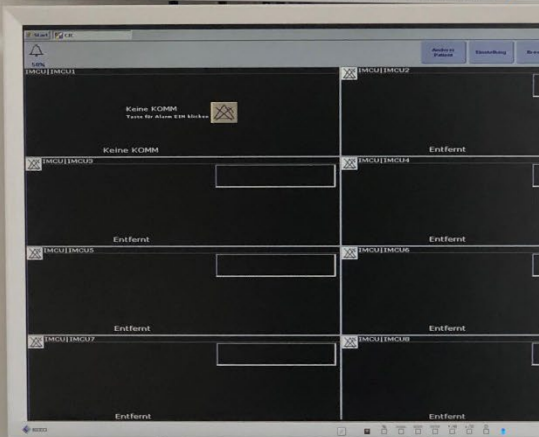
Start
CK
Andere Patient
Einstellung
Bee
IMCU|IMCU1
Keine KOMM
Taste für Alarm EIN klicken
Keine KOMM
IMCU|IMCU2
Entfernt
IMCU|IMCU3
Entfernt
IMCU|IMCU4
Entfernt
IMCU|IMCU5
Entfernt
IMCU|IMCU6
Entfernt
IMCU|IMCU7
Entfernt
IMCU|IMCU8
Entfernt